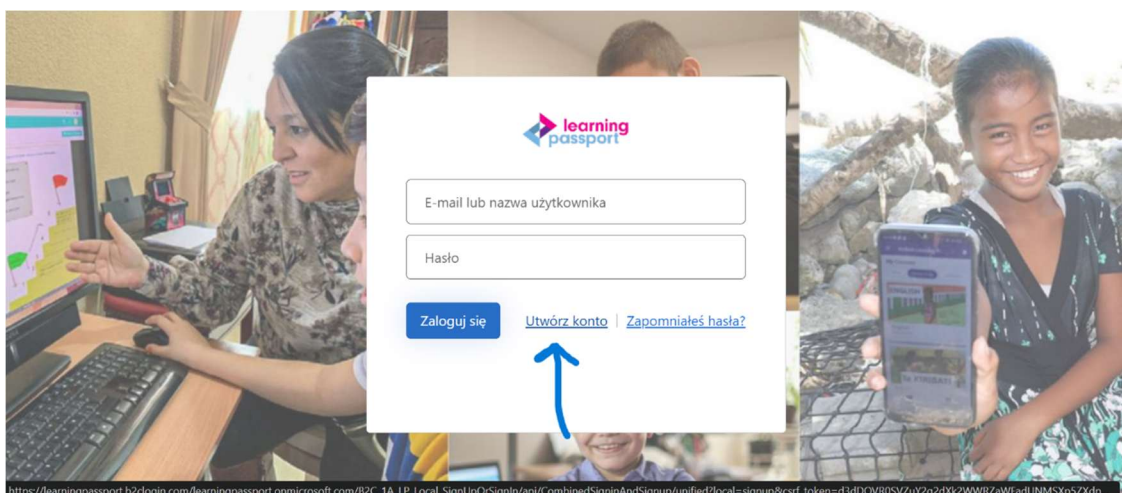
learning passport

E-mail lub nazwa użytkownika

Hasło

Zaloguj się

Utwórz konto | Zapomniałeś hasła?

https://learningpassport.b2clogin.com/learningpassport.onmicrosoft.com/B2C_1A_LP_Local_SignUpOrSignIn/api/CombinedSigninAndSignup/unified?local=signup&csrf_token=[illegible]